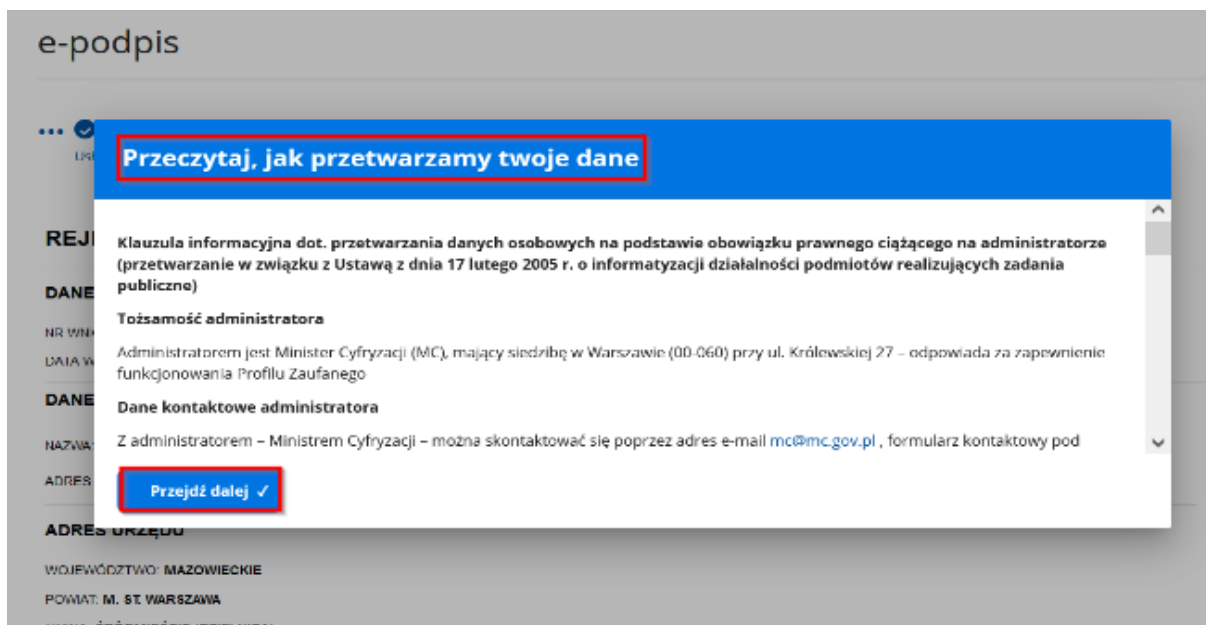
e-podpis

USŁ

REJ

DANE

NR WN

DATA W

DANE

NAZWA

ADRES

Przeczytaj, jak przetwarzamy twoje dane

Klauzula informacyjna dot. przetwarzania danych osobowych na podstawie obowiązku prawnego ciążącego na administratorze (przetwarzanie w związku z Ustawą z dnia 17 lutego 2005 r. o informatyzacji działalności podmiotów realizujących zadania publiczne)

Tożsamość administratora

Administratorem jest Minister Cyfryzacji (MC), mający siedzibę w Warszawie (00-060) przy ul. Królewskiej 27 – odpowiada za zapewnienie funkcjonowania Profilu Zaufanego

Dane kontaktowe administratora

Z administratorem – Ministrem Cyfryzacji – można skontaktować się poprzez adres e-mail mc@mc.gov.pl , formularz kontaktowy pod

Przejdź dalej ✓

ADRES URZĘDU

WOJEWÓDZTWO: MAZOWIECKIE

POWIAT: M. ST. WARSZAWA

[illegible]